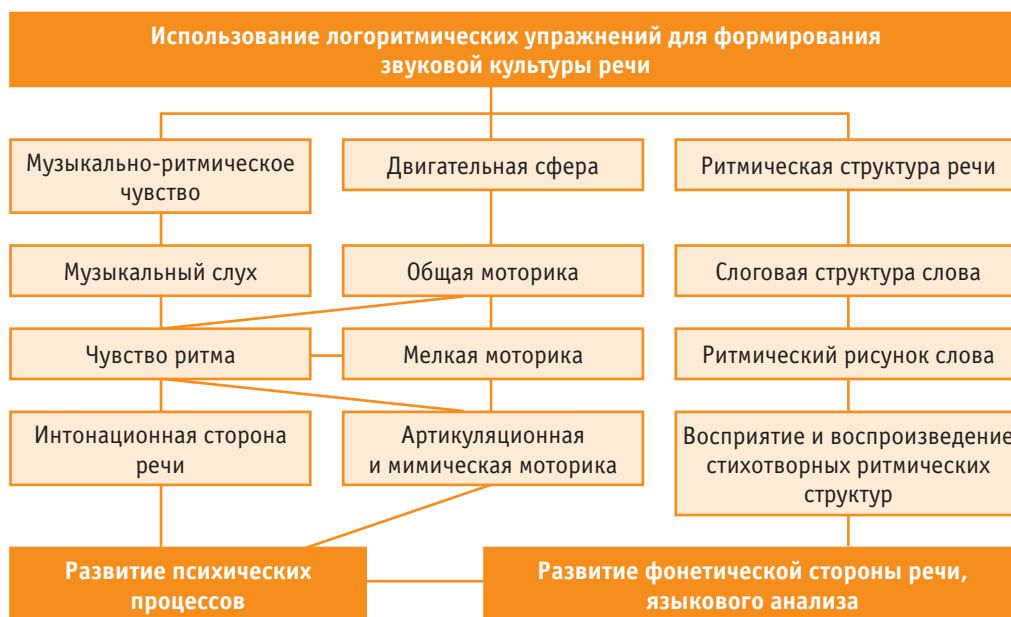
Использование логоритмических упражнений для формирования звуковой культуры речи

Музыкально-ритмическое чувство

Двигательная сфера

Ритмическая структура речи

Музыкальный слух

Общая моторика

Слоговая структура слова

Чувство ритма

Мелкая моторика

Ритмический рисунок слова

Интонационная сторона речи

Артикуляционная и мимическая моторика

Восприятие и воспроизведение стихотворных ритмических структур

Развитие психических процессов

Развитие фонетической стороны речи, языкового анализа